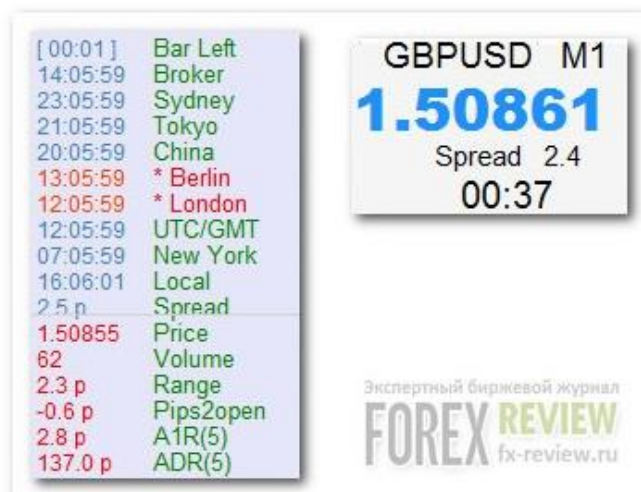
| | |
|---|---|
| [00:01] | Bar Left |
| 14:05:59 | Broker |
| 23:05:59 | Sydney |
| 21:05:59 | Tokyo |
| 20:05:59 | China |
| 13:05:59 | * Berlin |
| 12:05:59 | * London |
| 12:05:59 | UTC/GMT |
| 07:05:59 | New York |
| 16:06:01 | Local |
| 2.5 p | Spread |
| 1.50855 | Price |
| 62 | Volume |
| 2.3 p | Range |
| -0.6 p | Pips2open |
| 2.8 p | A1R(5) |
| 137.0 p | ADR(5) |

GBPUSD M1
1.50861
Spread 2.4
00:37

Экспертный биржевой журнал
FOREX REVIEW
fx-review.ru